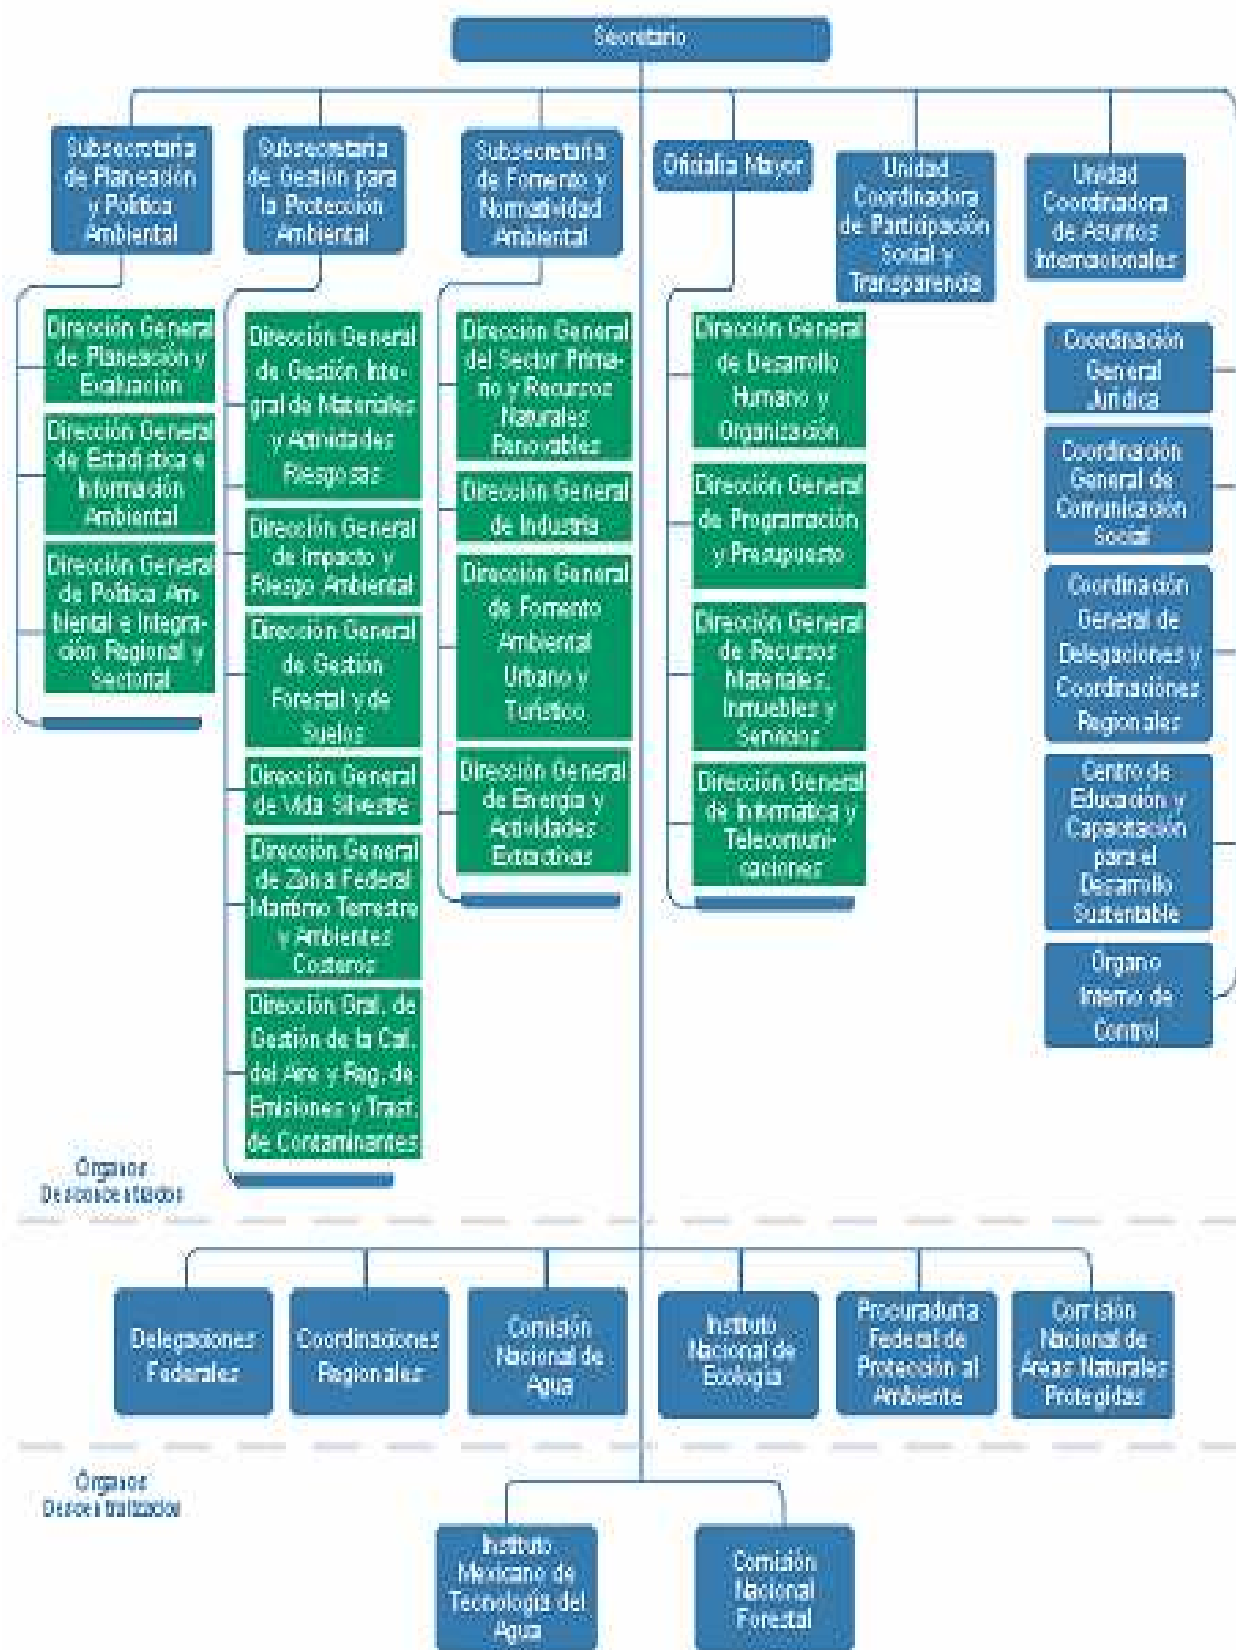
Secretario

Subsecretaría de Planeación y Política Ambiental

Subsecretaría de Gestión para la Protección Ambiental

Subsecretaría de Fomento y Normatividad Ambiental

Oficialía Mayor

Unidad Coordinadora de Participación Social y Transparencia

Unidad Coordinadora de Asuntos Internacionales

Dirección General de Planeación y Evaluación

Dirección General de Estadística e Información Ambiental

Dirección General de Política Ambiental e Integración Regional y Sectorial

Dirección General de Gestión Integral de Materiales y Actividades Riesgosas

Dirección General de Impacto y Riesgo Ambiental

Dirección General de Gestión Forestal y de Suelos

Dirección General de Vida Silvestre

Dirección General de Zona Federal Marítimo Terrestre y Ambientes Costeros

Dirección Gral. de Gestión de la Cal. del Aire y Reg. de Emisiones y Trasf. de Contaminantes

Dirección General del Sector Primario y Recursos Naturales Renovables

Dirección General de Industria

Dirección General de Fomento Ambiental Urbano y Turístico

Dirección General de Energía y Actividades Extractivas

Dirección General de Desarrollo Humano y Organización

Dirección General de Programación y Presupuesto

Dirección General de Recursos Materiales, Inmuebles y Servicios

Dirección General de Informática y Telecomunicaciones

Coordinación General Jurídica

Coordinación General de Comunicación Social

Coordinación General de Delegaciones y Coordinaciones Regionales

Centro de Educación y Capacitación para el Desarrollo Sustentable

Órgano Interno de Control

Órganos Desconcentrados

Delegaciones Federales

Coordinaciones Regionales

Comisión Nacional del Agua

Instituto Nacional de Ecología

Procuraduría Federal de Protección al Ambiente

Comisión Nacional de Áreas Naturales Protegidas

Órganos Descentralizados

Instituto Mexicano de Tecnología del Agua

Comisión Nacional Forestal